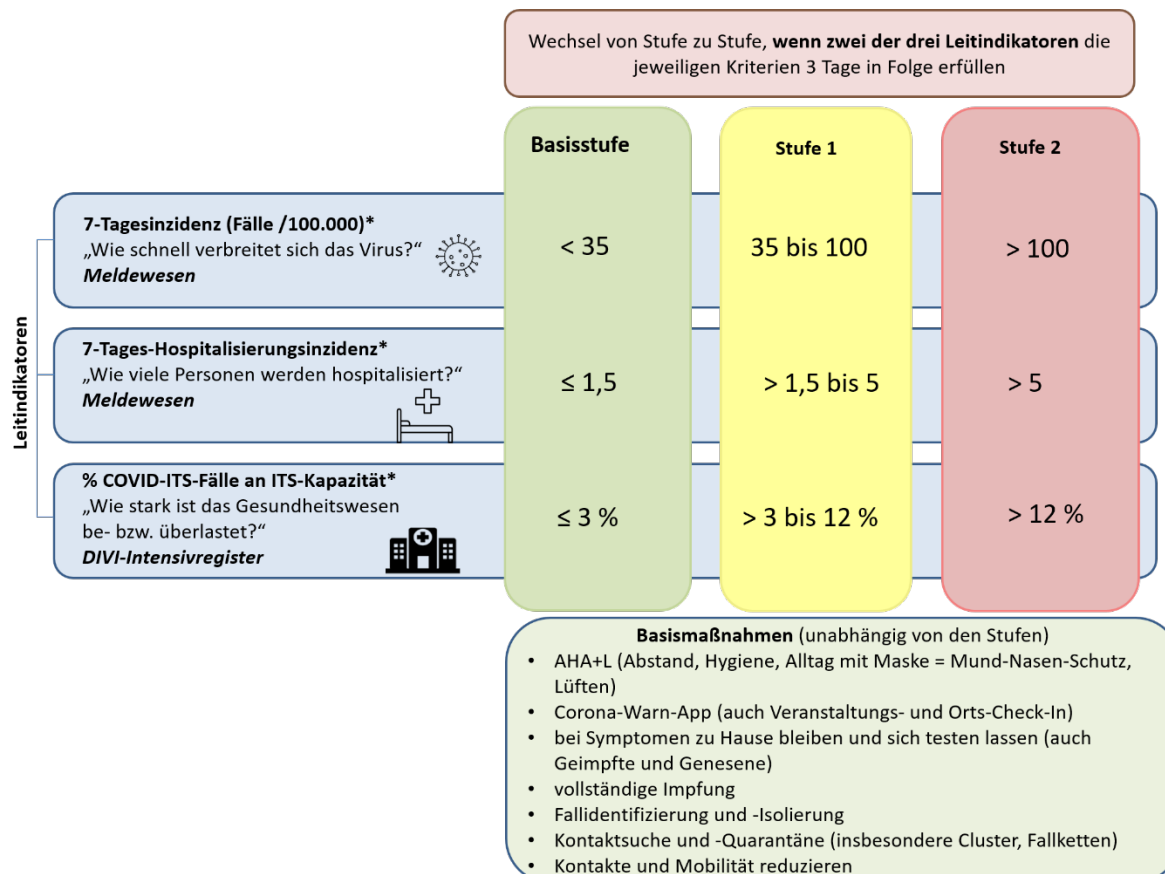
Wechsel von Stufe zu Stufe, **wenn zwei der drei Leitindikatoren** die jeweiligen Kriterien 3 Tage in Folge erfüllen

Leitindikatoren

| | Basisstufe | Stufe 1 | Stufe 2 |
|---|---|---|---|
| **7-Tagesinzidenz (Fälle /100.000)*** „Wie schnell verbreitet sich das Virus?“ ***Meldewesen*** | < 35 | 35 bis 100 | > 100 |
| **7-Tages-Hospitalisierungsinzidenz*** „Wie viele Personen werden hospitalisiert?“ ***Meldewesen*** | ≤ 1,5 | > 1,5 bis 5 | > 5 |
| **% COVID-ITS-Fälle an ITS-Kapazität*** „Wie stark ist das Gesundheitswesen be- bzw. überlastet?“ ***DIVI-Intensivregister*** | ≤ 3 % | > 3 bis 12 % | > 12 % |

**Basismaßnahmen** (unabhängig von den Stufen)
• AHA+L (Abstand, Hygiene, Alltag mit Maske = Mund-Nasen-Schutz, Lüften)
• Corona-Warn-App (auch Veranstaltungs- und Orts-Check-In)
• bei Symptomen zu Hause bleiben und sich testen lassen (auch Geimpfte und Genesene)
• vollständige Impfung
• Fallidentifizierung und -Isolierung
• Kontaktsuche und -Quarantäne (insbesondere Cluster, Fallketten)
• Kontakte und Mobilität reduzieren